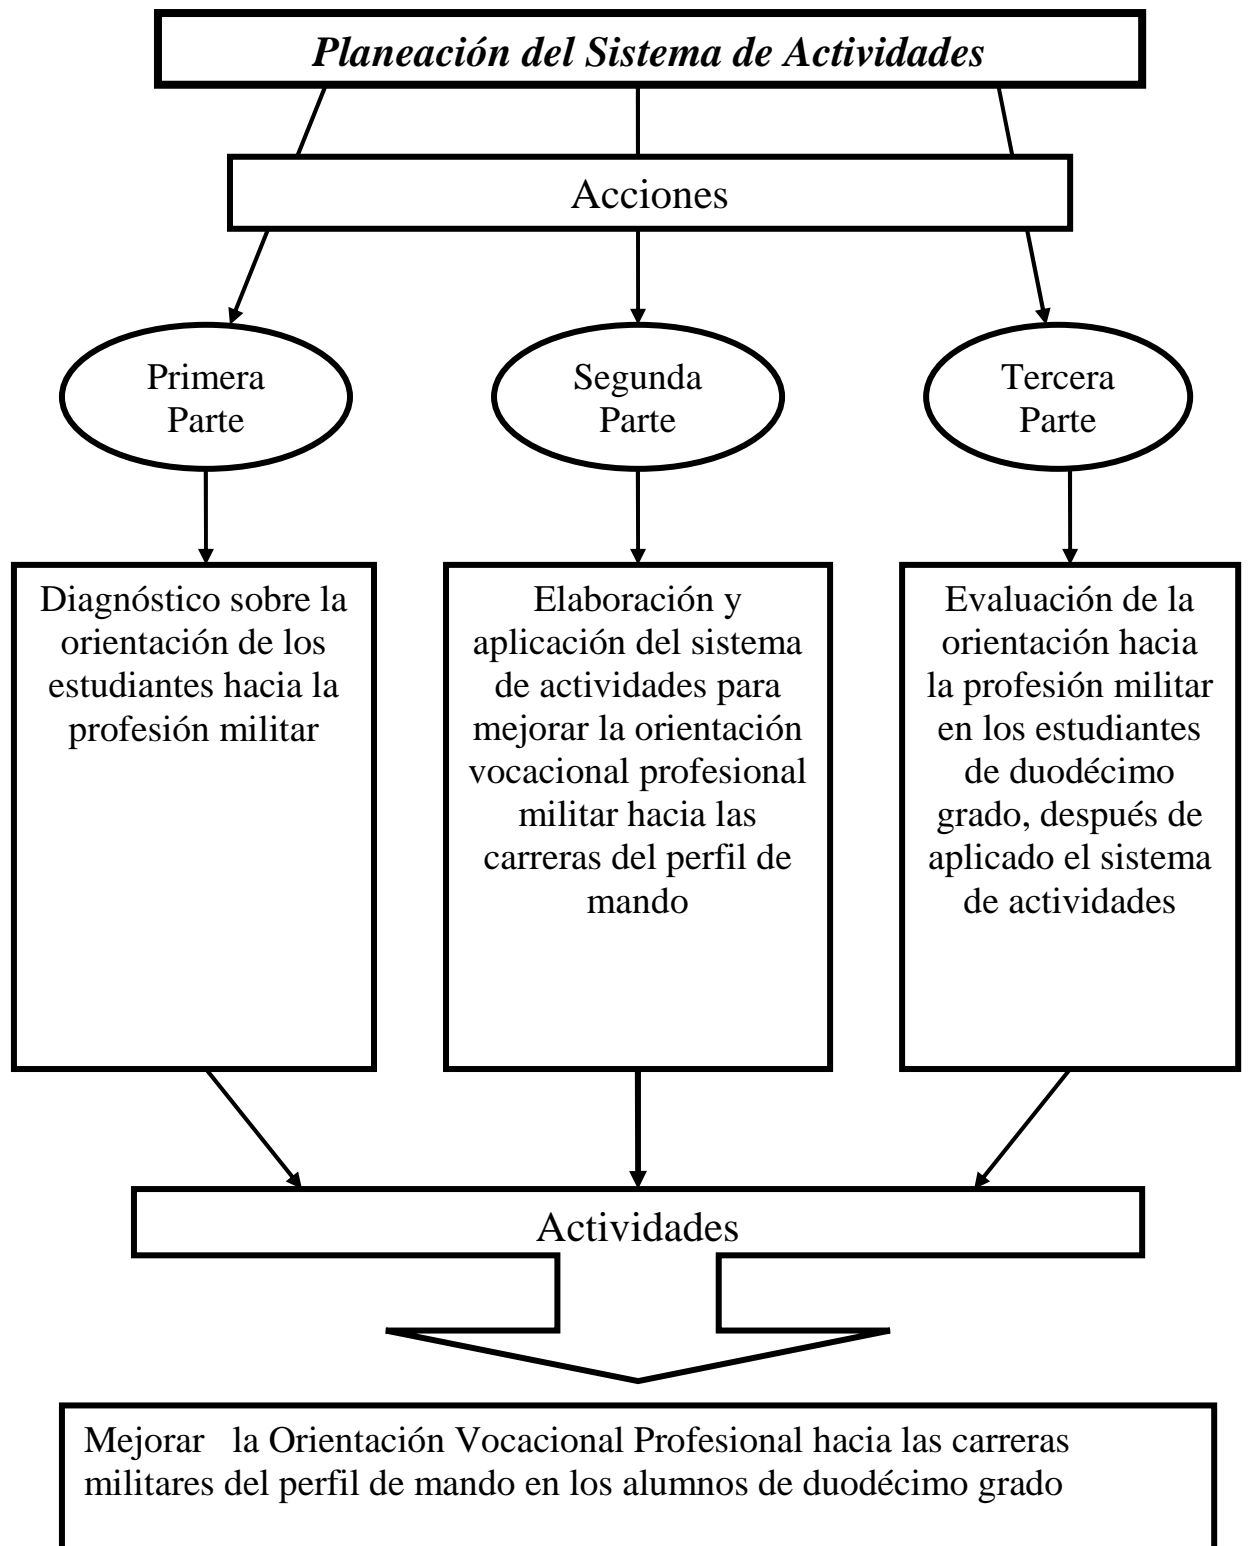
Planeación del Sistema de Actividades

Acciones

Primera Parte

Segunda Parte

Tercera Parte

Diagnóstico sobre la orientación de los estudiantes hacia la profesión militar

Elaboración y aplicación del sistema de actividades para mejorar la orientación vocacional profesional militar hacia las carreras del perfil de mando

Evaluación de la orientación hacia la profesión militar en los estudiantes de duodécimo grado, después de aplicado el sistema de actividades

Actividades

Mejorar la Orientación Vocacional Profesional hacia las carreras militares del perfil de mando en los alumnos de duodécimo grado